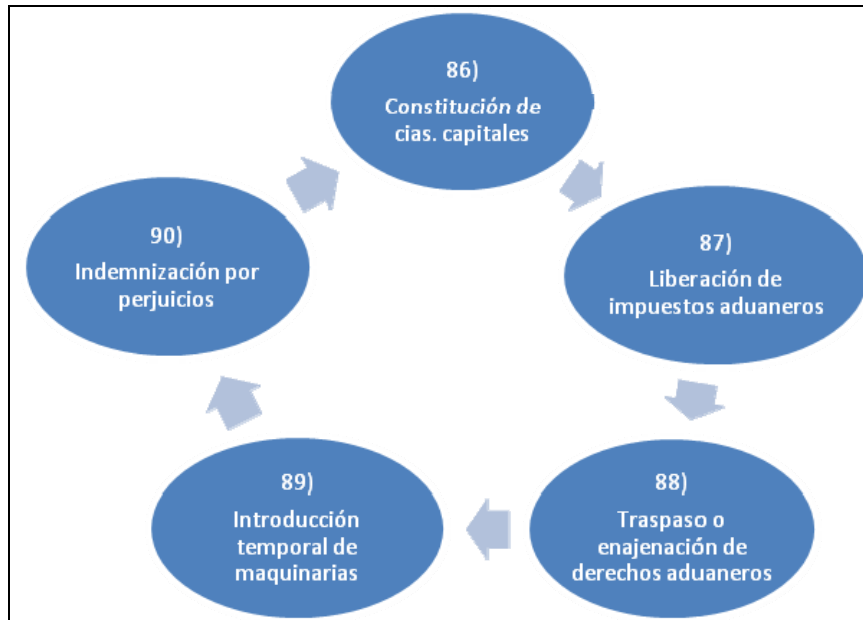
86)
Constitución de cias. capitales

87)
Liberación de impuestos aduaneros

88)
Traspaso o enajenación de derechos aduaneros

89)
Introducción temporal de maquinarias

90)
Indemnización por perjuicios